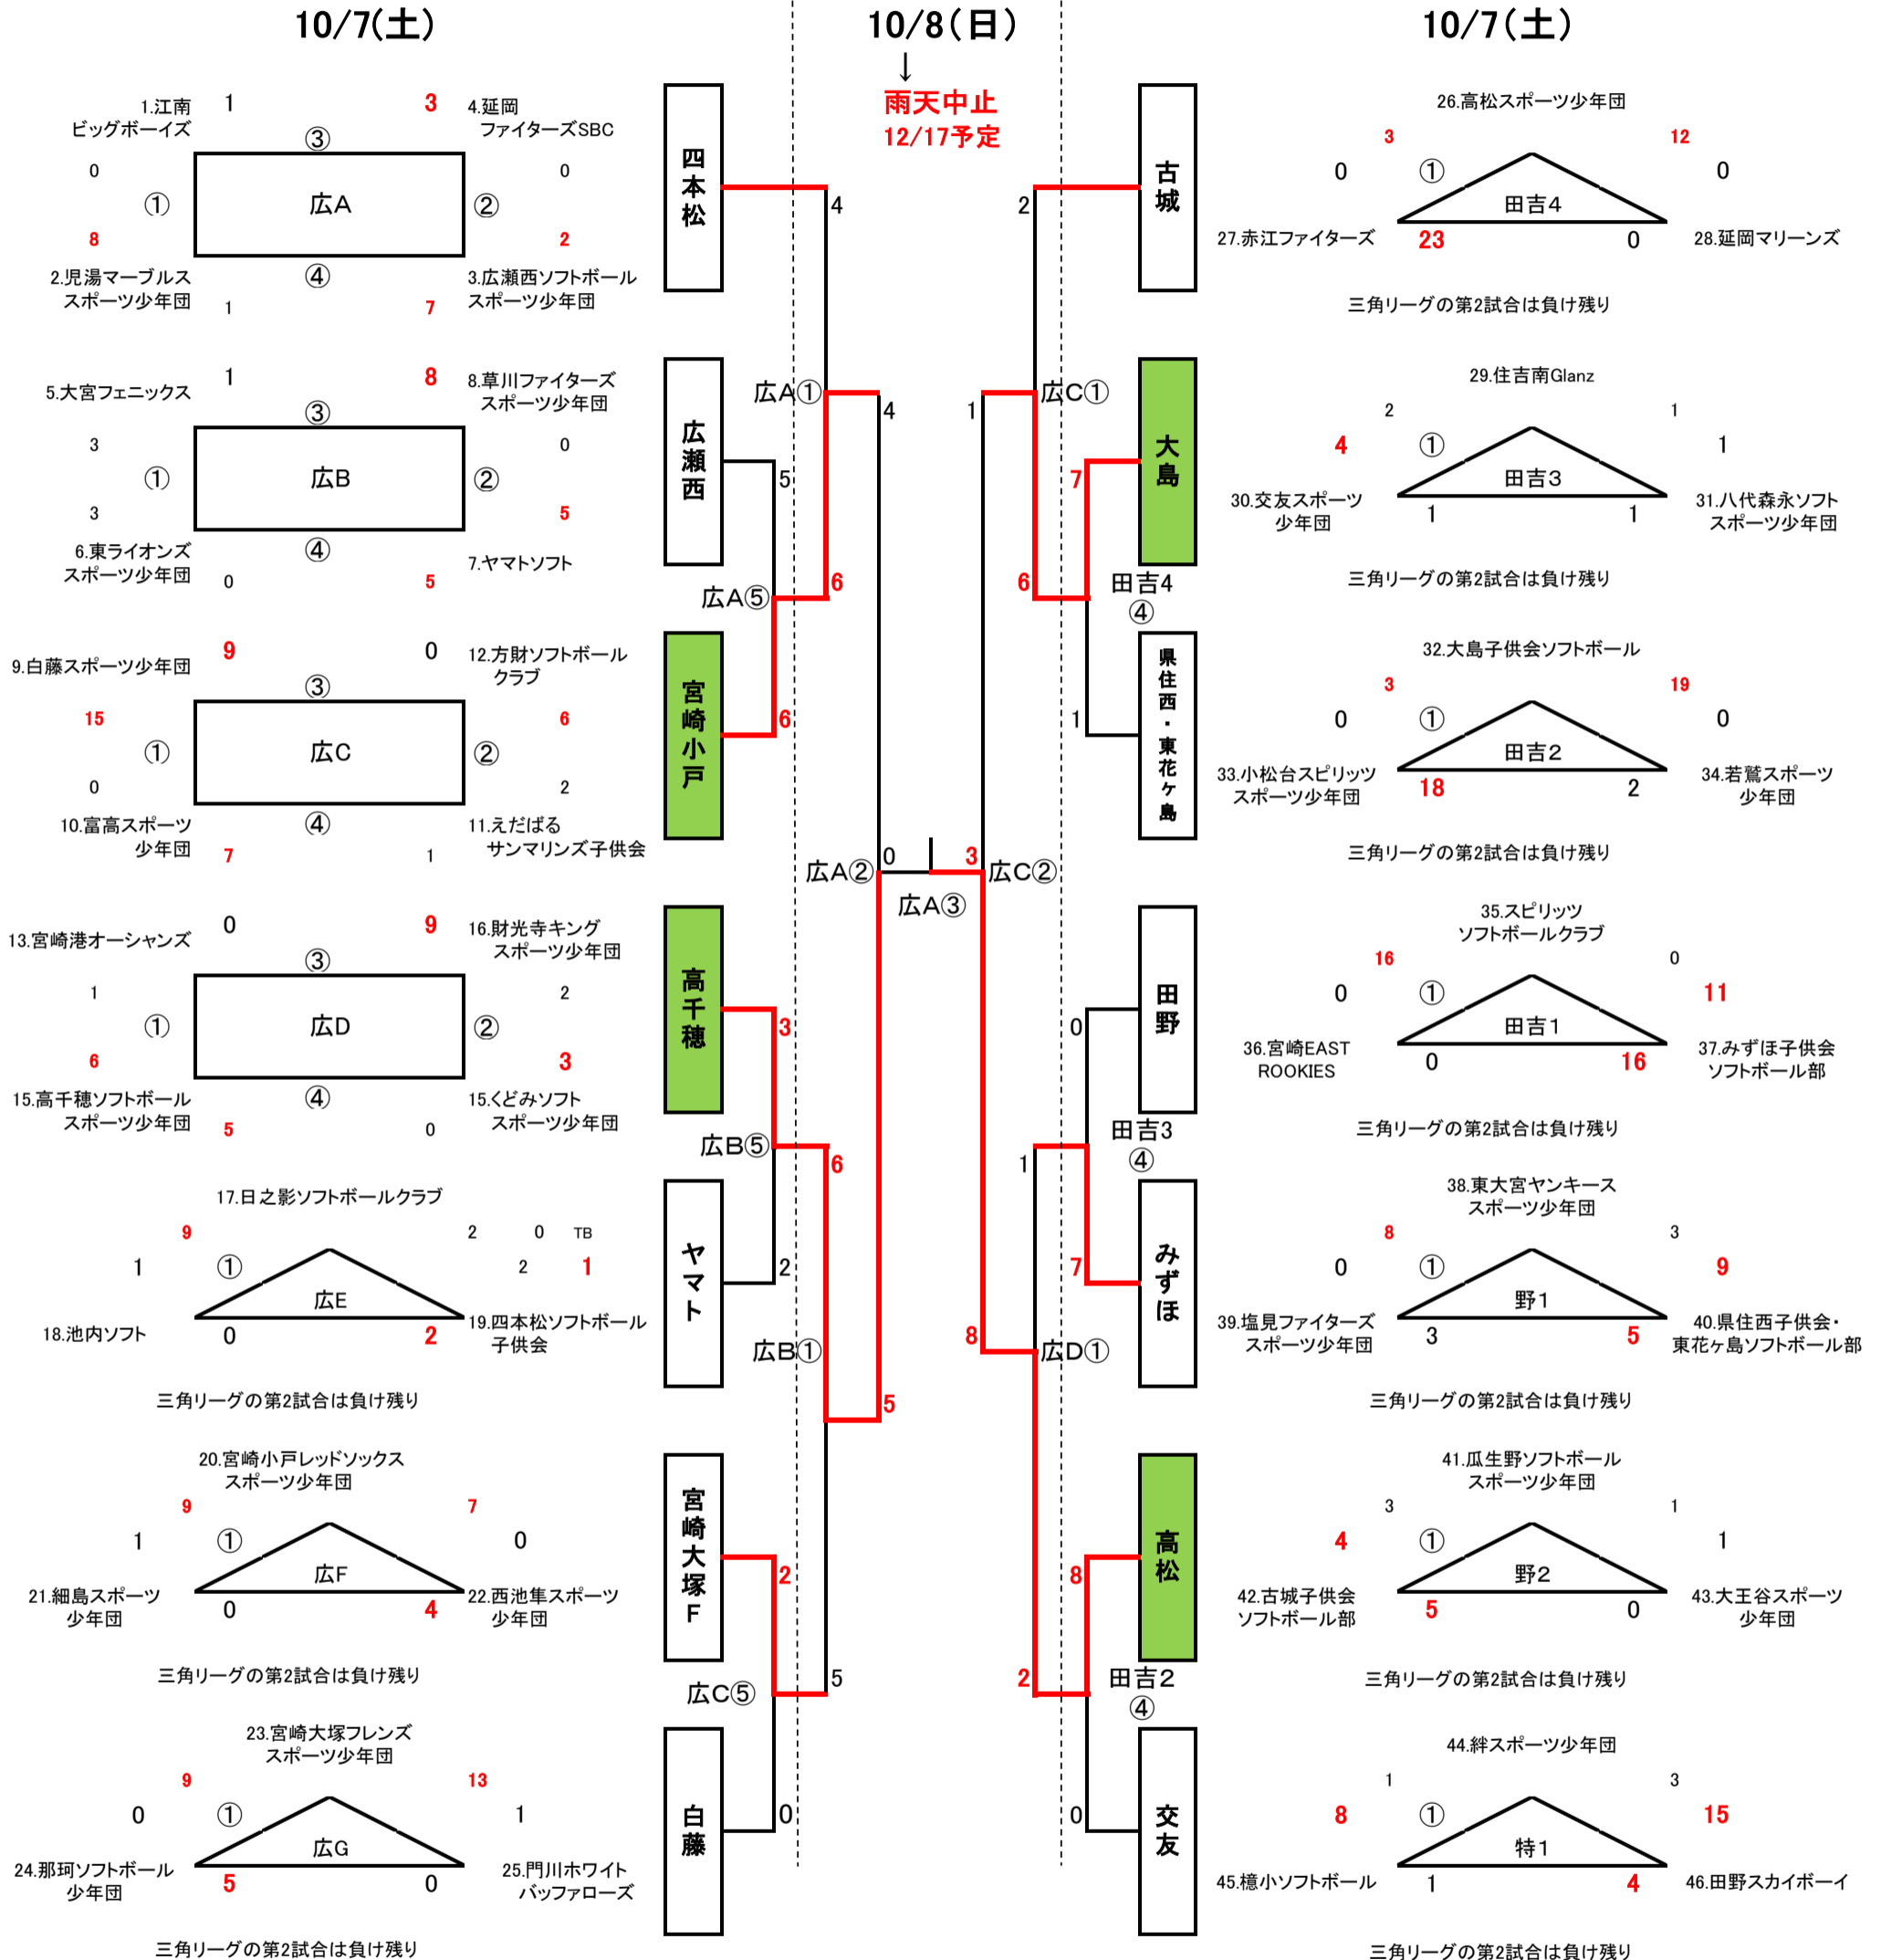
10/7(土)

10/8(日)
↓
雨天中止
12/17予定

10/7(土)

1.江南 ビッグボーイズ　1　3　4.延岡 ファイターズSBC
③
0　①　広A　②　0
8　2
2.児湯マーブルス スポーツ少年団　④　3.広瀬西ソフトボール スポーツ少年団
1　7

5.大宮フェニックス　1　8　8.草川ファイターズ スポーツ少年団
③
3　①　広B　②　0
3　5
6.東ライオンズ スポーツ少年団　④　7.ヤマトソフト
0　5

9.白藤スポーツ少年団　9　0　12.方財ソフトボール クラブ
③
15　①　広C　②　6
0　2
10.富高スポーツ 少年団　④　11.えだばる サンマリンズ子供会
7　1

13.宮崎港オーシャンズ　0　9　16.財光寺キング スポーツ少年団
③
1　①　広D　②　2
6　3
15.高千穂ソフトボール スポーツ少年団　④　15.くどみソフト スポーツ少年団
5　0

17.日之影ソフトボールクラブ
9　2　0　TB
1　①　2　1
広E
18.池内ソフト　0　2　19.四本松ソフトボール 子供会
三角リーグの第2試合は負け残り

20.宮崎小戸レッドソックス スポーツ少年団
9　7
1　①　0
広F
21.細島スポーツ 少年団　0　4　22.西池隼スポーツ 少年団
三角リーグの第2試合は負け残り

23.宮崎大塚フレンズ スポーツ少年団
9　13
0　①　1
広G
24.那珂ソフトボール 少年団　5　0　25.門川ホワイト バッファローズ
三角リーグの第2試合は負け残り

四本松　4
広瀬西　5
広A①　4
広A⑤　6
宮崎小戸　6
広A②　0
広A③
高千穂　3
広B⑤　6
ヤマト　2
広B①　5
宮崎大塚F　2
広C⑤　5
白藤　0

古城　2
広C①　1
大島　7
6
田吉4 ④
県住西・東花ヶ島　1
広C②　3
田野　0
田吉3 ④
1
みずほ　7
広D①　8
高松　8
2
田吉2 ④
交友　0

26.高松スポーツ少年団
3　12
0　①　0
田吉4
27.赤江ファイターズ　23　0　28.延岡マリーンズ
三角リーグの第2試合は負け残り

29.住吉南Glanz
2　1
4　①　1
田吉3
30.交友スポーツ 少年団　1　1　31.八代森永ソフト スポーツ少年団
三角リーグの第2試合は負け残り

32.大島子供会ソフトボール
3　19
0　①　0
田吉2
33.小松台スピリッツ スポーツ少年団　18　2　34.若鷺スポーツ 少年団
三角リーグの第2試合は負け残り

35.スピリッツ ソフトボールクラブ
16　0
0　①　11
田吉1
36.宮崎EAST ROOKIES　0　16　37.みずほ子供会 ソフトボール部
三角リーグの第2試合は負け残り

38.東大宮ヤンキース スポーツ少年団
8　3
0　①　9
野1
39.塩見ファイターズ スポーツ少年団　3　5　40.県住西子供会・東花ヶ島ソフトボール部
三角リーグの第2試合は負け残り

41.瓜生野ソフトボール スポーツ少年団
3　1
4　①　1
野2
42.古城子供会 ソフトボール部　5　0　43.大王谷スポーツ 少年団
三角リーグの第2試合は負け残り

44.絆スポーツ少年団
1　3
8　①　15
特1
45.檍小ソフトボール　1　4　46.田野スカイボーイ
三角リーグの第2試合は負け残り